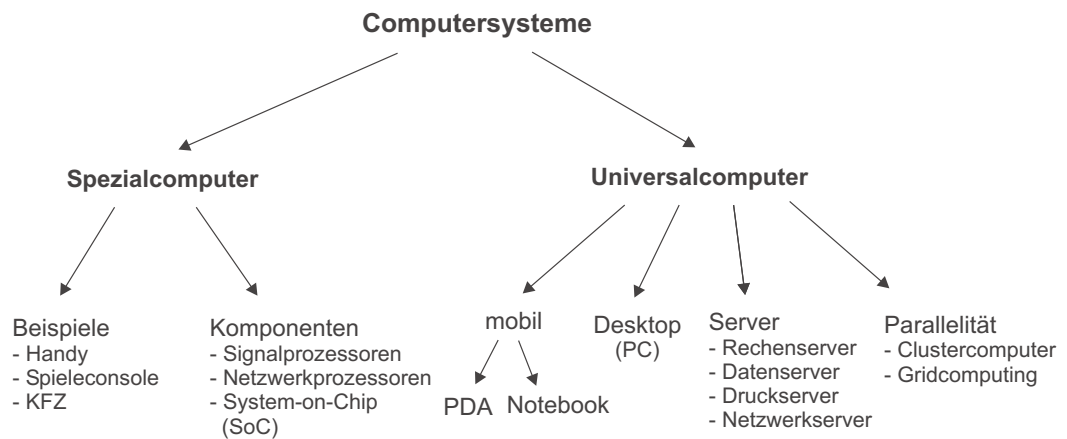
Computersysteme

Spezialcomputer

Universalcomputer

Beispiele
- Handy
- Spieleconsole
- KFZ

Komponenten
- Signalprozessoren
- Netzwerkprozessoren
- System-on-Chip (SoC)

mobil

PDA

Notebook

Desktop (PC)

Server
- Rechenserver
- Datenserver
- Druckserver
- Netzwerkserver

Parallelität
- Clustercomputer
- Gridcomputing